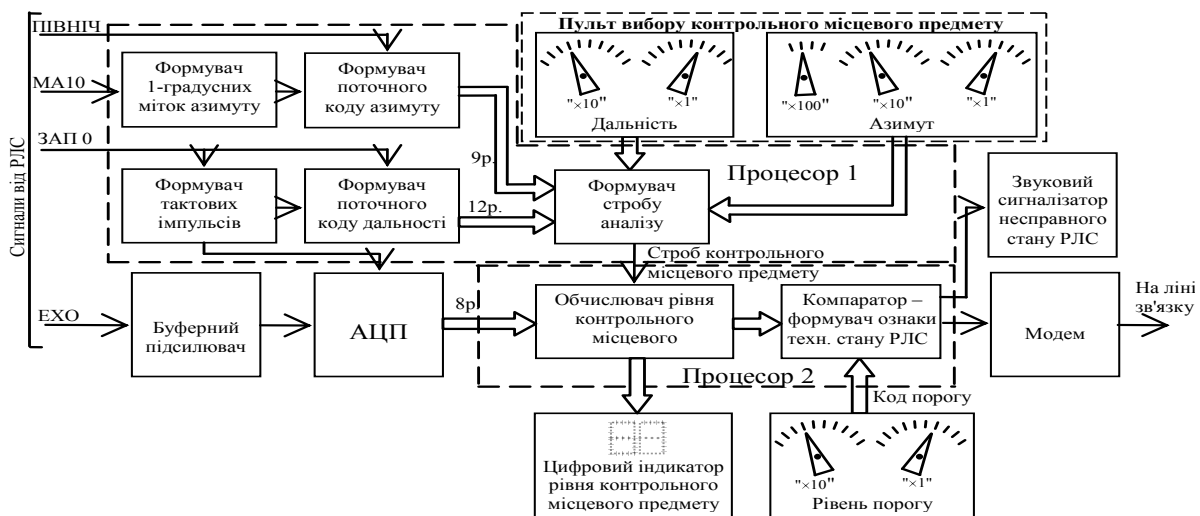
ПІВНІЧ
МА10
ЗАП 0
Сигнали від РЛС
ЕХО

Формувач 1-градусних міток азимуту
Формувач поточного коду азимуту
Формувач тактових імпульсів
Формувач поточного коду дальності
9р.
12р.

Пульт вибору контрольного місцевого предмету
"×10" "×1"
Дальність
"×100" "×10" "×1"
Азимут

Процесор 1
Формувач стробу аналізу
Звуковий сигналізатор несправного стану РЛС

Строб контрольного місцевого предмету

Буферний підсилювач
АЦП
8р
Обчислювач рівня контрольного місцевого
Компаратор – формувач ознаки техн. стану РЛС
Модем
На лінію зв'язку
Процесор 2
Код порогу

Цифровий індикатор рівня контрольного місцевого предмету
"×10" "×1"
Рівень порогу